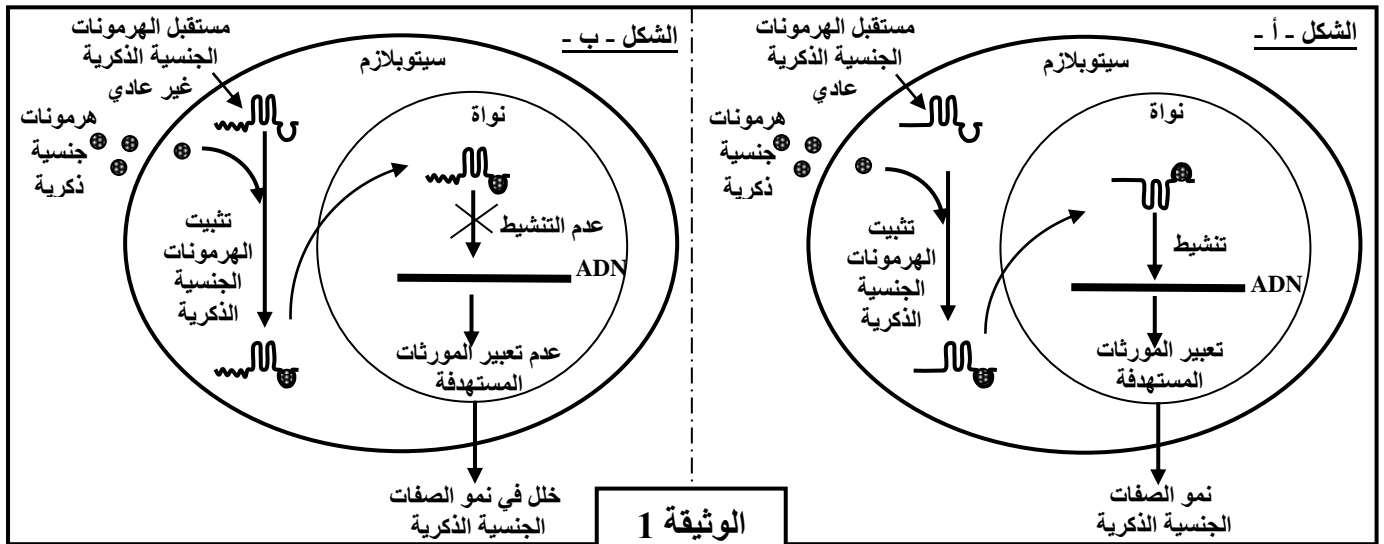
الشكل - أ -

مستقبل الهرمونات الجنسية الذكرية عادي

سيتوبلازم

نواة

هرمونات جنسية ذكرية

تثبيت الهرمونات الجنسية الذكرية

تنشيط

ADN

تعبير المورثات المستهدفة

نمو الصفات الجنسية الذكرية

الشكل - ب -

مستقبل الهرمونات الجنسية الذكرية غير عادي

سيتوبلازم

نواة

هرمونات جنسية ذكرية

تثبيت الهرمونات الجنسية الذكرية

عدم التنشيط

ADN

عدم تعبير المورثات المستهدفة

خلل في نمو الصفات الجنسية الذكرية

الوثيقة 1